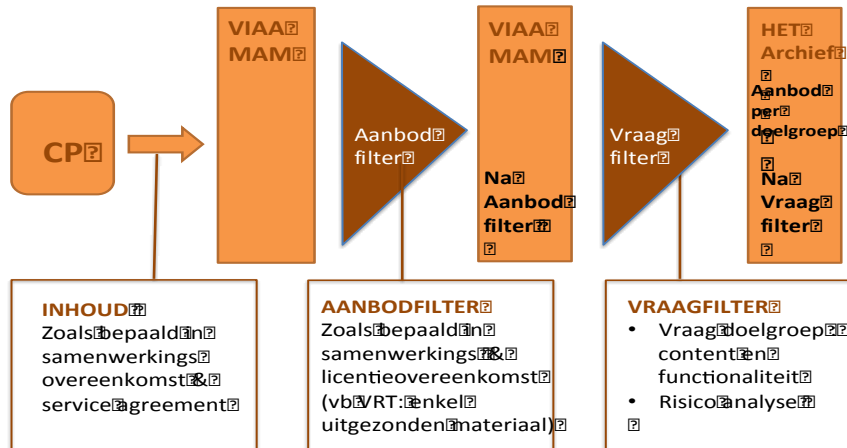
CP

VIAA MAM

Aanbod filter

VIAA MAM

Na Aanbod filter

Vraag filter

HET Archief

Aanbod per doelgroep

Na Vraag filter

INHOUD
Zoals bepaald in samenwerkings overeenkomst & service agreement

AANBODFILTER
Zoals bepaald in samenwerkings & licentieovereenkomst (vb VRT: enkel uitgezonden materiaal)

VRAAGFILTER
• Vraag doelgroep: content en functionaliteit
• Risico analyse